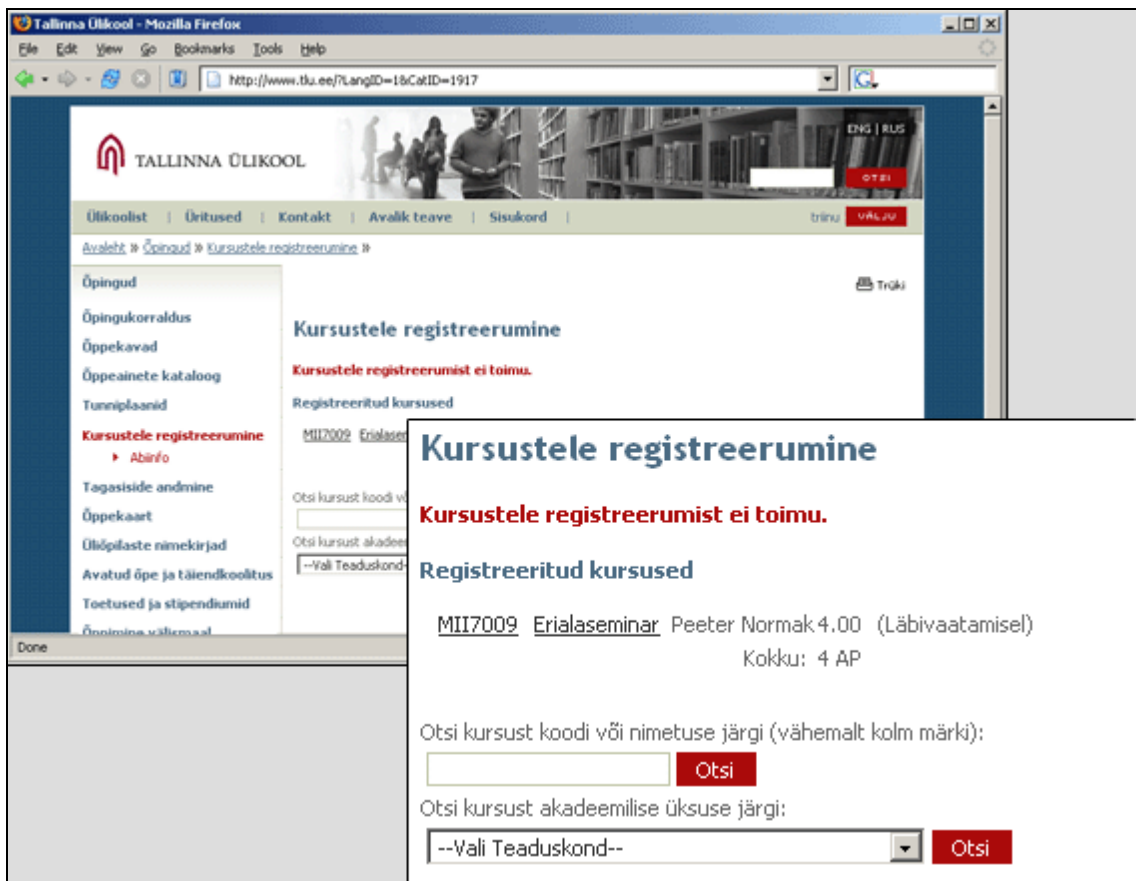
Tallinna Ülikool - Mozilla Firefox

File Edit View Go Bookmarks Tools Help

http://www.tlu.ee/?LangID=1&CatID=1917

TALLINNA ÜLIKOOL

ENG | RUS

OTSI

Ülikoolist | Üritused | Kontakt | Avalik teave | Sisukord |

trinu VÄLJU

Avaleht » Õpingud » Kursustele registreerumine »

Õpingud

Õpingukorraldus

Õppekavad

Õppeainete kataloog

Tunniplaanid

Kursustele registreerumine

Abiinfo

Tagasiside andmine

Õppekaart

Üliõpilaste nimekirjad

Avatud õpe ja täiendkoolitus

Toetused ja stipendiumid

Õppimine välismaal

Trüki

Kursustele registreerumine

Kursustele registreerumist ei toimu.

Registreeritud kursused

MII7009 Erialasem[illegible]

Otsi kursust koodi või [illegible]

Otsi kursust akadee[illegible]

--Vali Teaduskond-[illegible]

Done

Kursustele registreerumine

Kursustele registreerumist ei toimu.

Registreeritud kursused

MII7009 Erialaseminar Peeter Normak 4.00 (Läbivaatamisel)

Kokku: 4 AP

Otsi kursust koodi või nimetuse järgi (vähemalt kolm märki):

Otsi

Otsi kursust akadeemilise üksuse järgi:

--Vali Teaduskond--

Otsi